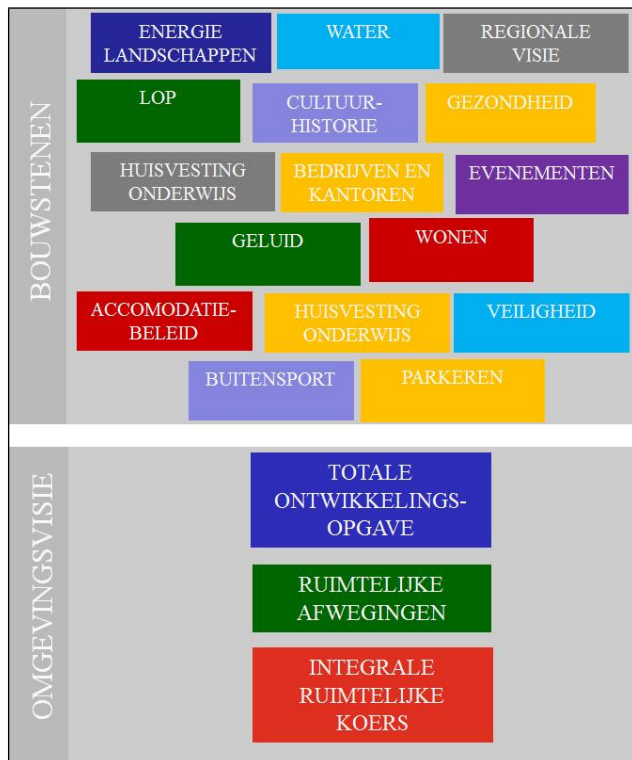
BOUWSTENEN

ENERGIE LANDSCHAPPEN

WATER

REGIONALE VISIE

LOP

CULTUUR-HISTORIE

GEZONDHEID

HUISVESTING ONDERWIJS

BEDRIJVEN EN KANTOREN

EVENEMENTEN

GELUID

WONEN

ACCOMODATIE-BELEID

HUISVESTING ONDERWIJS

VEILIGHEID

BUITENSPORT

PARKEREN

OMGEVINGSVISIE

TOTALE ONTWIKKELINGS-OPGAVE

RUIMTELIJKE AFWEGINGEN

INTEGRALE RUIMTELIJKE KOERS